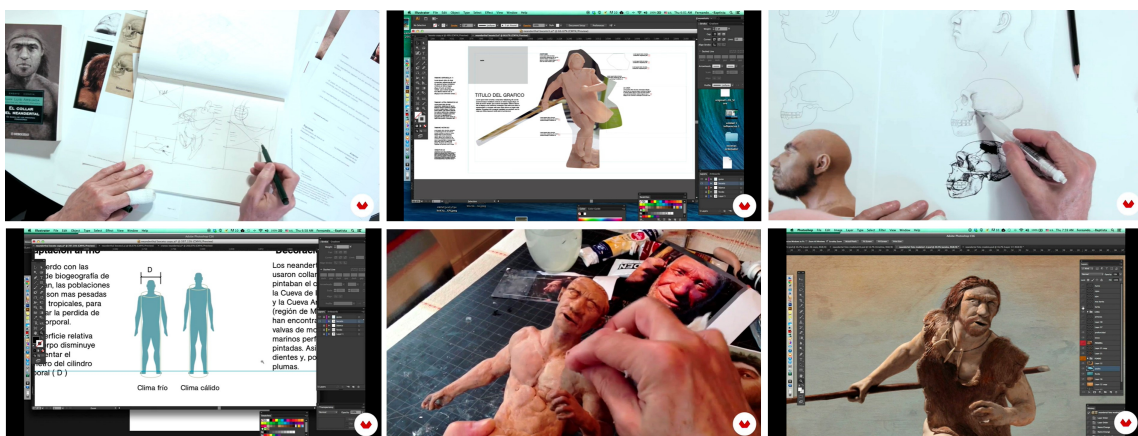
EL COLLAR DEL NEANDERTAL

TITULO DEL GRAFICO

Illustrator File Edit Object Type Select Effect View Window Help

erdo con las de biogeografía de an, las poblaciones son mas pesadas tropicales, para ar la perdida de orporal.

erficie relativa rpo disminuye entar el tro del cilindro oral ( D )

D

Clima frío

Clima cálido

Decora

Los neander usaron colla pintaban el c la Cueva de y la Cueva A (región de M han encontra valvas de mo marinos perf pintadas. Así dientes y, po plumas.

Photoshop File Edit Image Layer Type Select Filter 3D View Window Help